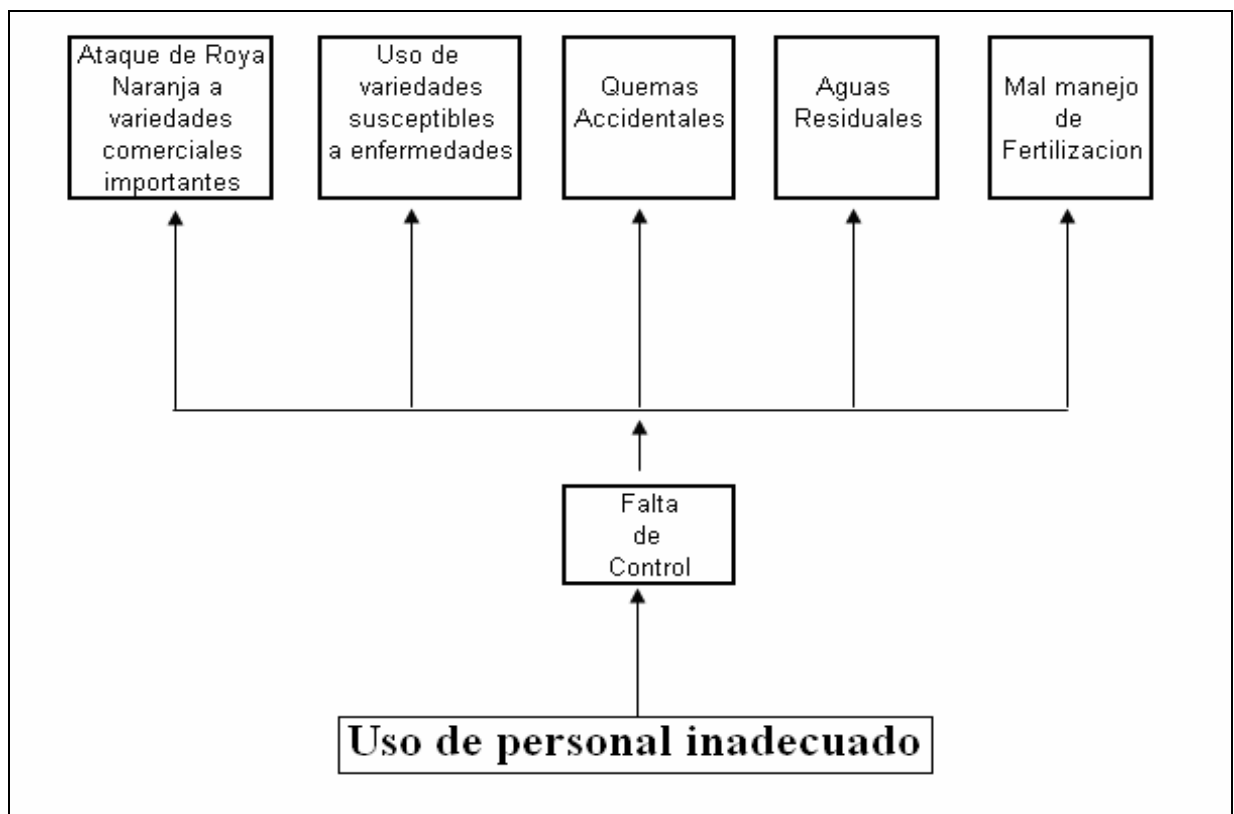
Ataque de Roya Naranja a variedades comerciales importantes

Uso de variedades susceptibles a enfermedades

Quemas Accidentales

Aguas Residuales

Mal manejo de Fertilizacion

Falta de Control

Uso de personal inadecuado